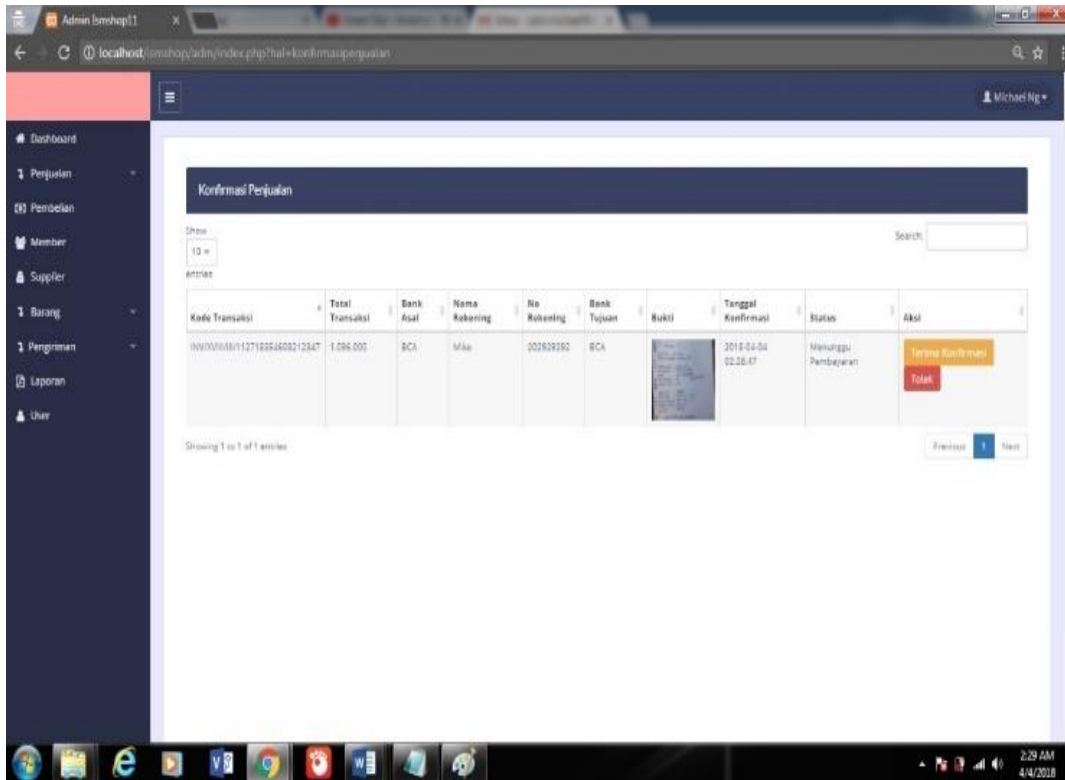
Admin Ismshop11

localhost/ismshop/adm/index.php?hal=konfirmasipenjualan

Michael Ng

Dashboard
Penjualan
Pembelian
Member
Supplier
Barang
Pengiriman
Laporan
User

Konfirmasi Penjualan

Show 10 entries

Search:

| Kode Transaksi | Total Transaksi | Bank Asal | Nama Rekening | No Rekening | Bank Tujuan | Bukti | Tanggal Konfirmasi | Status | Aksi |
|---|---|---|---|---|---|---|---|---|---|
| INV/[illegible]/1127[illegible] | 1.096.000 | BCA | Mike | 302939392 | BCA | | 2018-04-04 02:28:47 | Menunggu Pembayaran | Terima Konfirmasi Tolak |

Showing 1 to 1 of 1 entries

Previous 1 Next

2:29 AM
4/4/2018